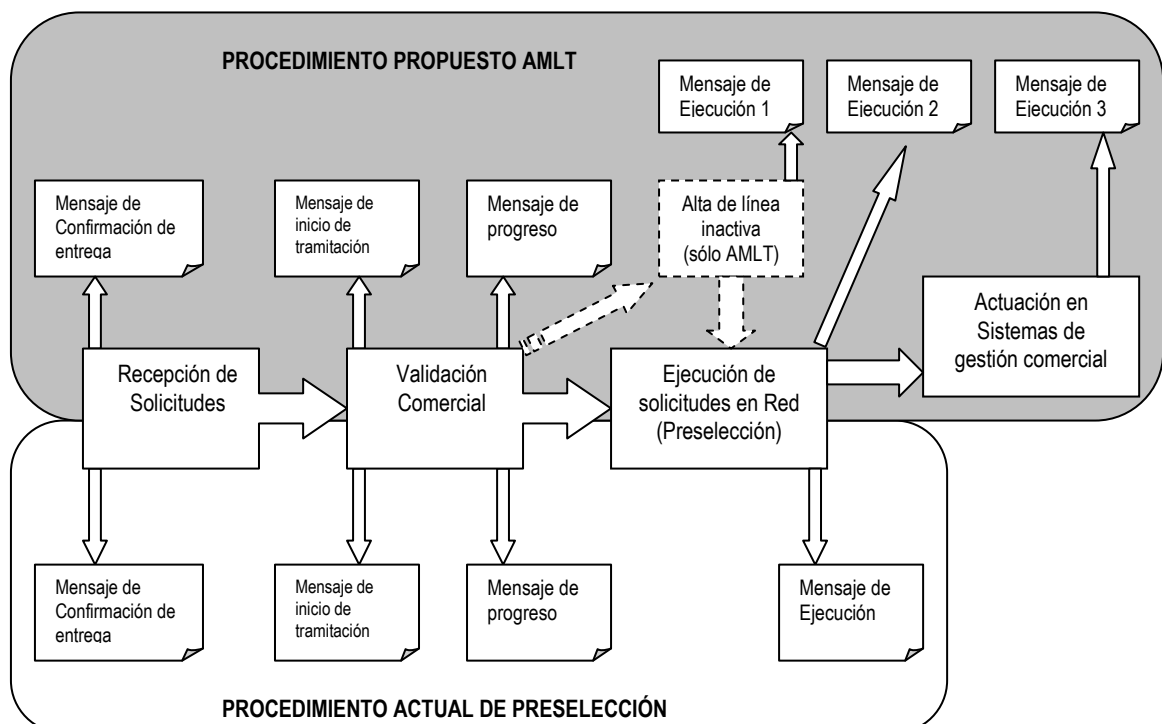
PROCEDIMIENTO PROPUESTO AMLT

Mensaje de Ejecución 1

Mensaje de Ejecución 2

Mensaje de Ejecución 3

Mensaje de Confirmación de entrega

Mensaje de inicio de tramitación

Mensaje de progreso

Alta de línea inactiva (sólo AMLT)

Actuación en Sistemas de gestión comercial

Recepción de Solicitudes

Validación Comercial

Ejecución de solicitudes en Red (Preselección)

Mensaje de Confirmación de entrega

Mensaje de inicio de tramitación

Mensaje de progreso

Mensaje de Ejecución

PROCEDIMIENTO ACTUAL DE PRESELECCIÓN